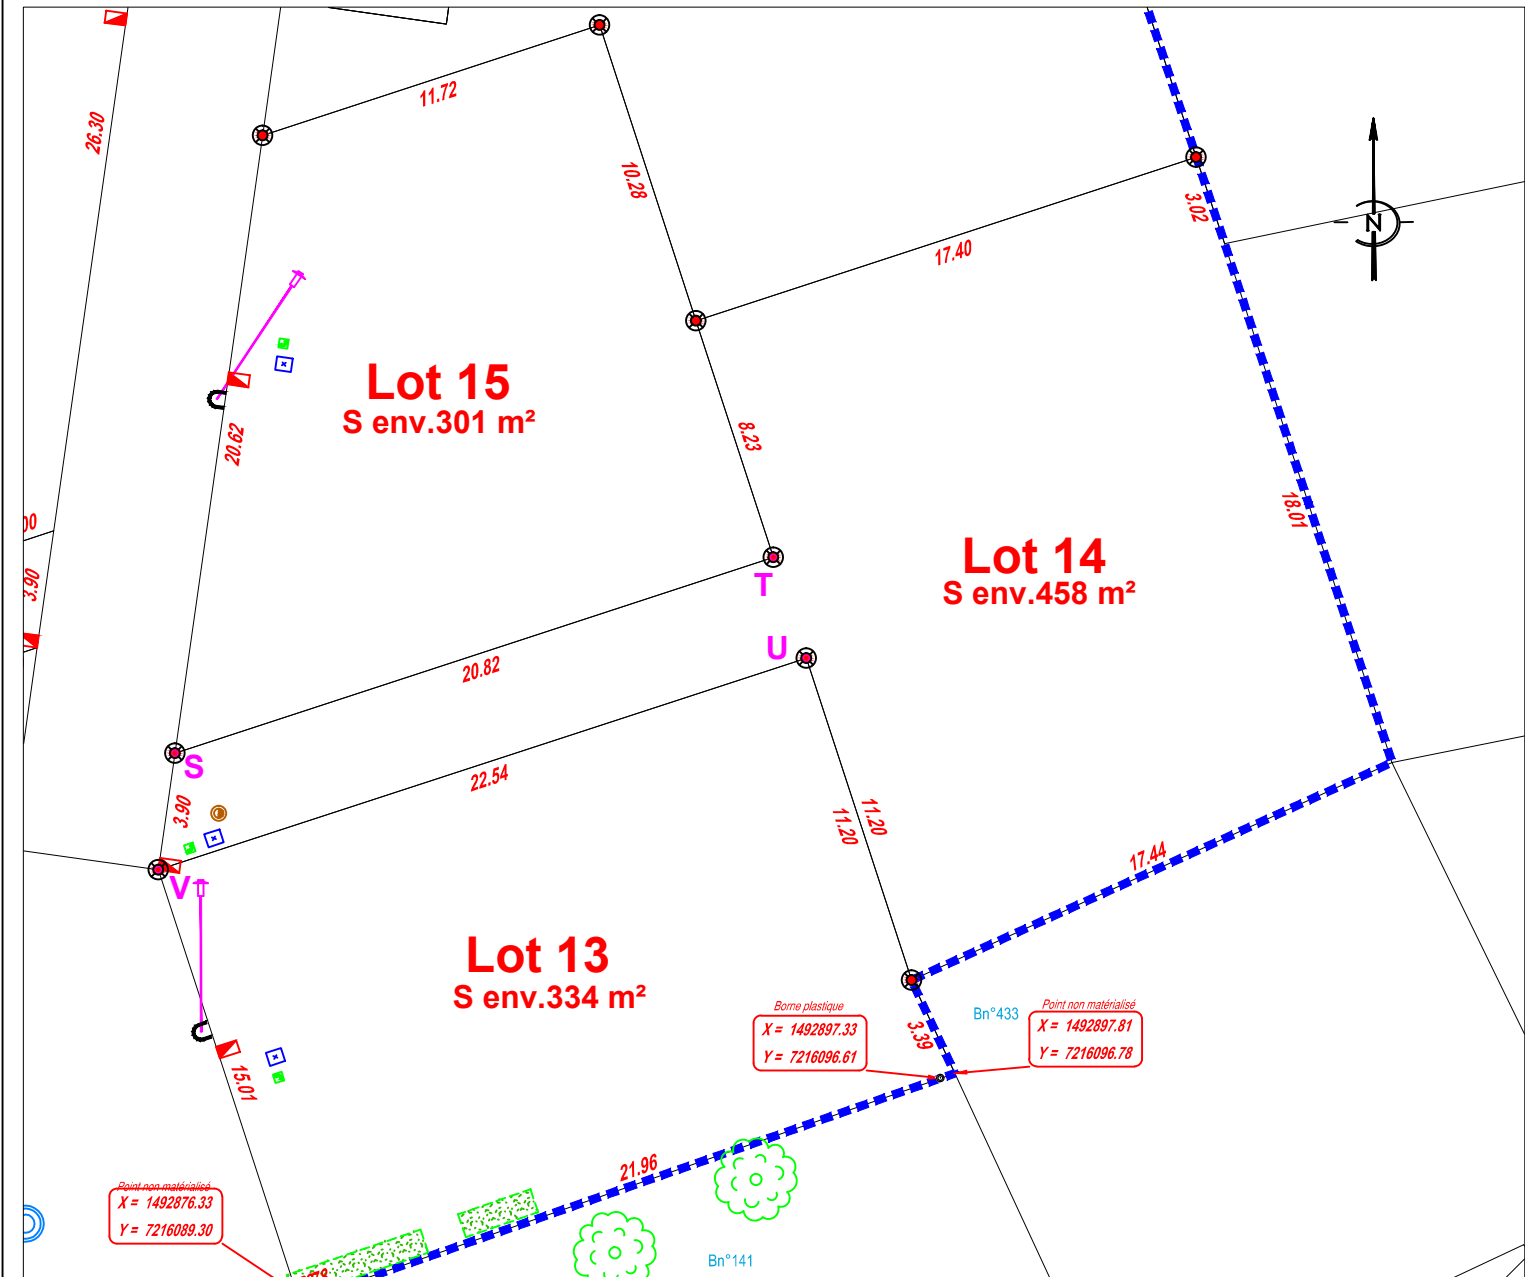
26.30

11.72

10.28

3.02

N

17.40

Lot 15
S env.301 m²

20.62

8.23

00

3.90

T

Lot 14
S env.458 m²

18.01

20.82

U

S

22.54

3.90

11.20

11.20

V

17.44

Lot 13
S env.334 m²

Borne plastique
X = 1492897.33
Y = 7216096.61

3.39

Bn°433

Point non matérialisé
X = 1492897.81
Y = 7216096.78

15.01

21.96

Point non matérialisé
X = 1492876.33
Y = 7216089.30

Bn°141